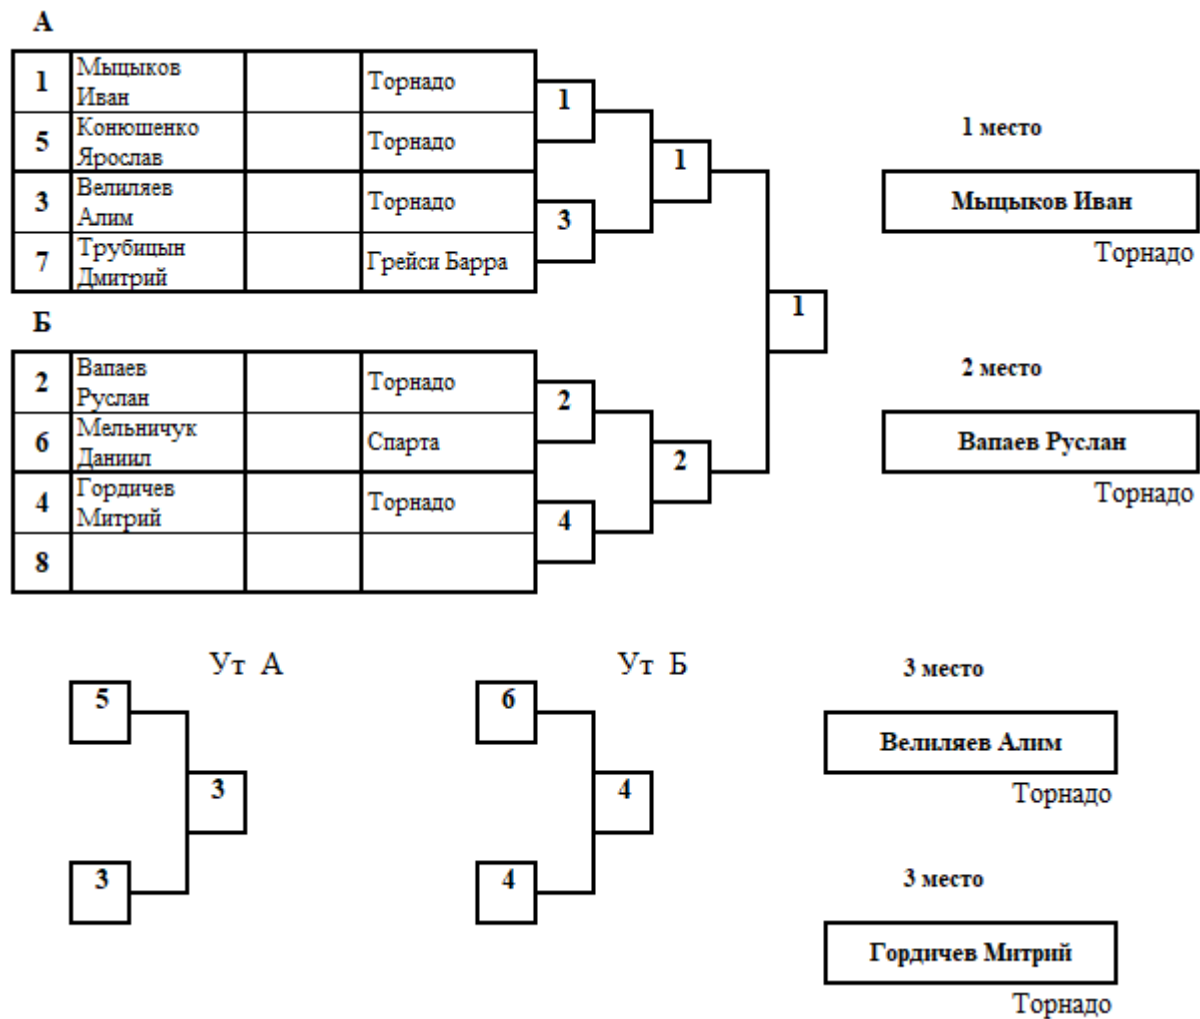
А

| 1 | Мыщыков Иван | | Торнадо |
|---|---|---|---|
| 5 | Конюшенко Ярослав | | Торнадо |
| 3 | Велиляев Алим | | Торнадо |
| 7 | Трубицын Дмитрий | | Грейси Барра |

1
3
1

Б

| 2 | Вапаев Руслан | | Торнадо |
|---|---|---|---|
| 6 | Мельничук Даниил | | Спарта |
| 4 | Гордичев Митрий | | Торнадо |
| 8 | | | |

2
4
2

1

1 место
Мыщыков Иван
Торнадо

2 место
Вапаев Руслан
Торнадо

Ут А
5
3
3

Ут Б
6
4
4

3 место
Велиляев Алим
Торнадо

3 место
Гордичев Митрий
Торнадо